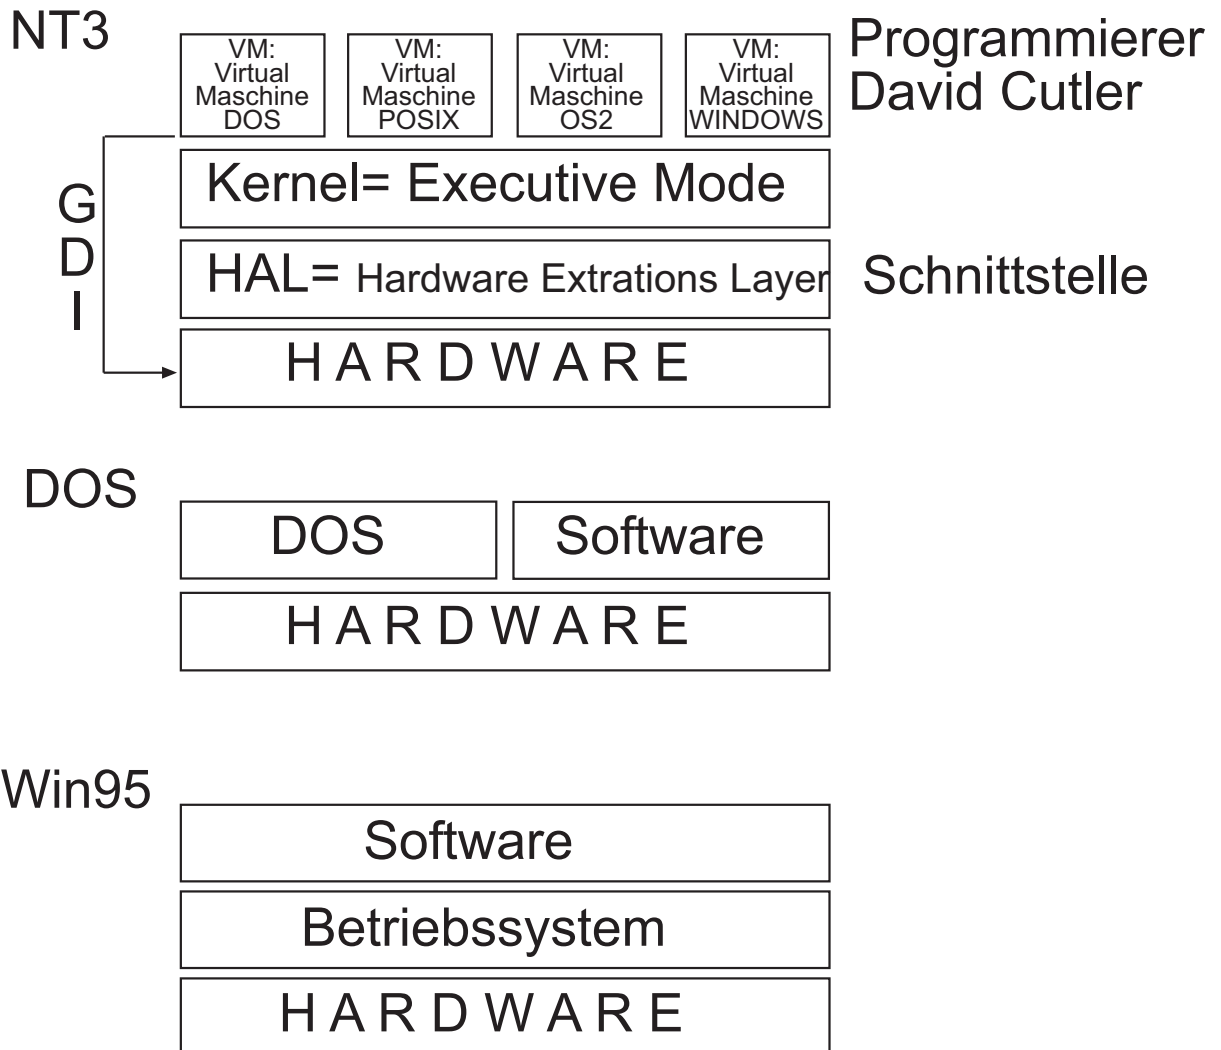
NT3

VM: Virtual Maschine DOS

VM: Virtual Maschine POSIX

VM: Virtual Maschine OS2

VM: Virtual Maschine WINDOWS

Programmierer David Cutler

G
D
I

Kernel= Executive Mode

HAL= Hardware Extrations Layer

Schnittstelle

HARDWARE

DOS

DOS

Software

HARDWARE

Win95

Software

Betriebssystem

HARDWARE